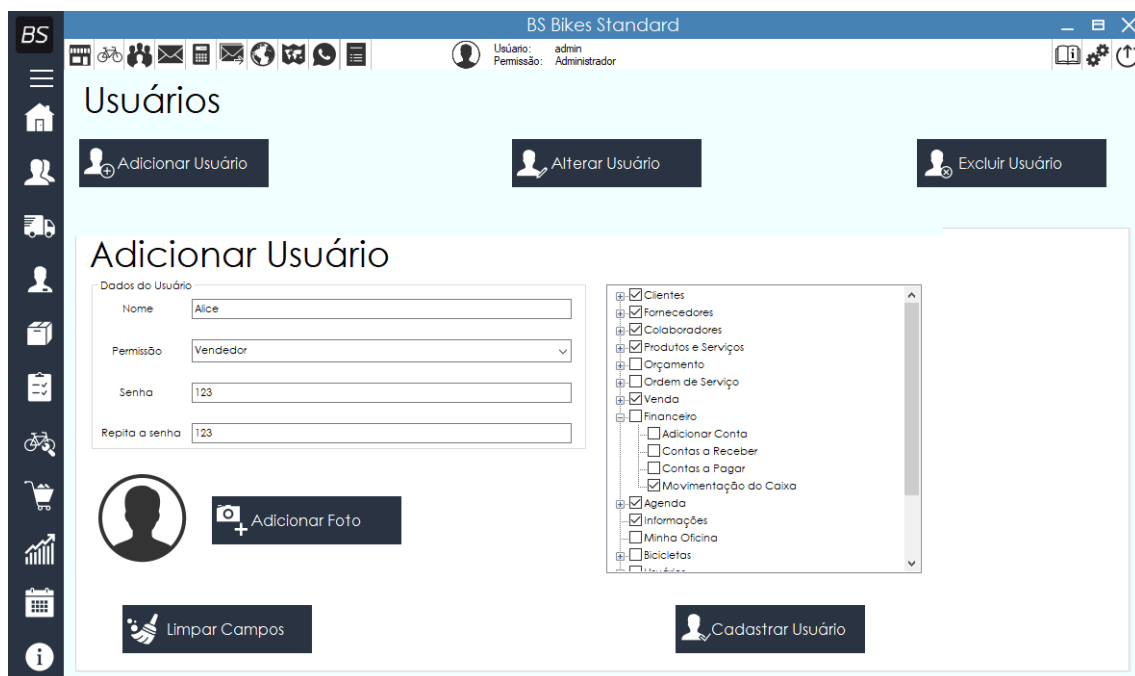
BS

BS Bikes Standard

Usuário: admin
Permissão: Administrador

Usuários

Adicionar Usuário

Alterar Usuário

Excluir Usuário

Adicionar Usuário

Dados do Usuário

Nome Alice

Permissão Vendedor

Senha 123

Repita a senha 123

Adicionar Foto

Clientes
Fornecedores
Colaboradores
Produtos e Serviços
Orçamento
Ordem de Serviço
Venda
Financeiro
Adicionar Conta
Contas a Receber
Contas a Pagar
Movimentação do Caixa
Agenda
Informações
Minha Oficina
Bicicletas
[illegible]

Limpar Campos

Cadastrar Usuário